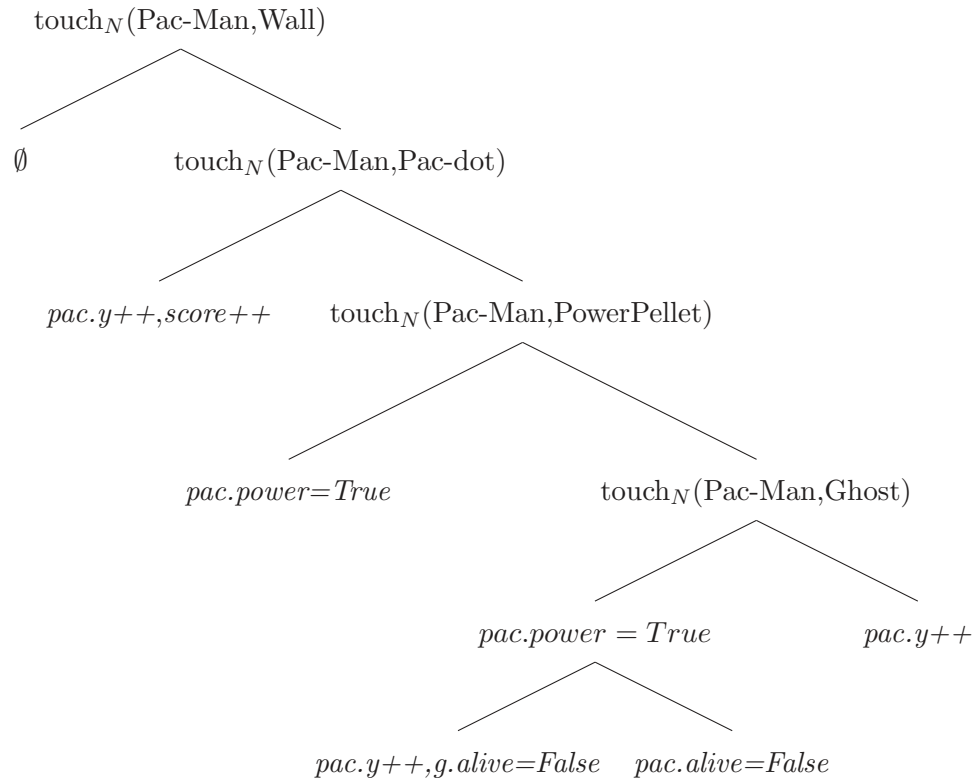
$\text{touch}_N(\text{Pac-Man,Wall})$

$\emptyset$

$\text{touch}_N(\text{Pac-Man,Pac-dot})$

$pac.y{+}{+},score{+}{+}$

$\text{touch}_N(\text{Pac-Man,PowerPellet})$

$pac.power{=}True$

$\text{touch}_N(\text{Pac-Man,Ghost})$

$pac.power = True$

$pac.y{+}{+}$

$pac.y{+}{+},g.alive{=}False$

$pac.alive{=}False$